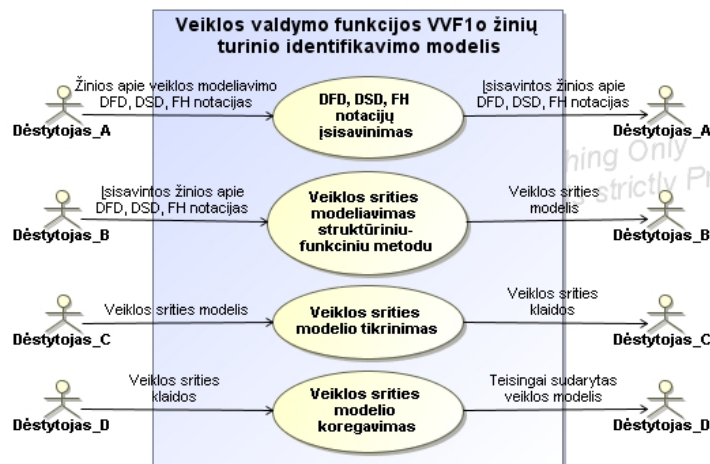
Veiklos valdymo funkcijos VVF1o žinių turinio identifikavimo modelis

Žinios apie veiklos modeliavimo DFD, DSD, FH notacijas

Dėstytojas_A

DFD, DSD, FH notacijų įsisavinimas

Įsisavintos žinios apie DFD, DSD, FH notacijas

Dėstytojas_A

hing Only

strictly Pr

Įsisavintos žinios apie DFD, DSD, FH notacijas

Dėstytojas_B

Veiklos srities modeliavimas struktūriniu-funkciniu metodu

Veiklos srities modelis

Dėstytojas_B

Veiklos srities modelis

Dėstytojas_C

Veiklos srities modelio tikrinimas

Veiklos srities klaidos

Dėstytojas_C

Veiklos srities klaidos

Dėstytojas_D

Veiklos srities modelio koregavimas

Teisingai sudarytas veiklos modelis

Dėstytojas_D